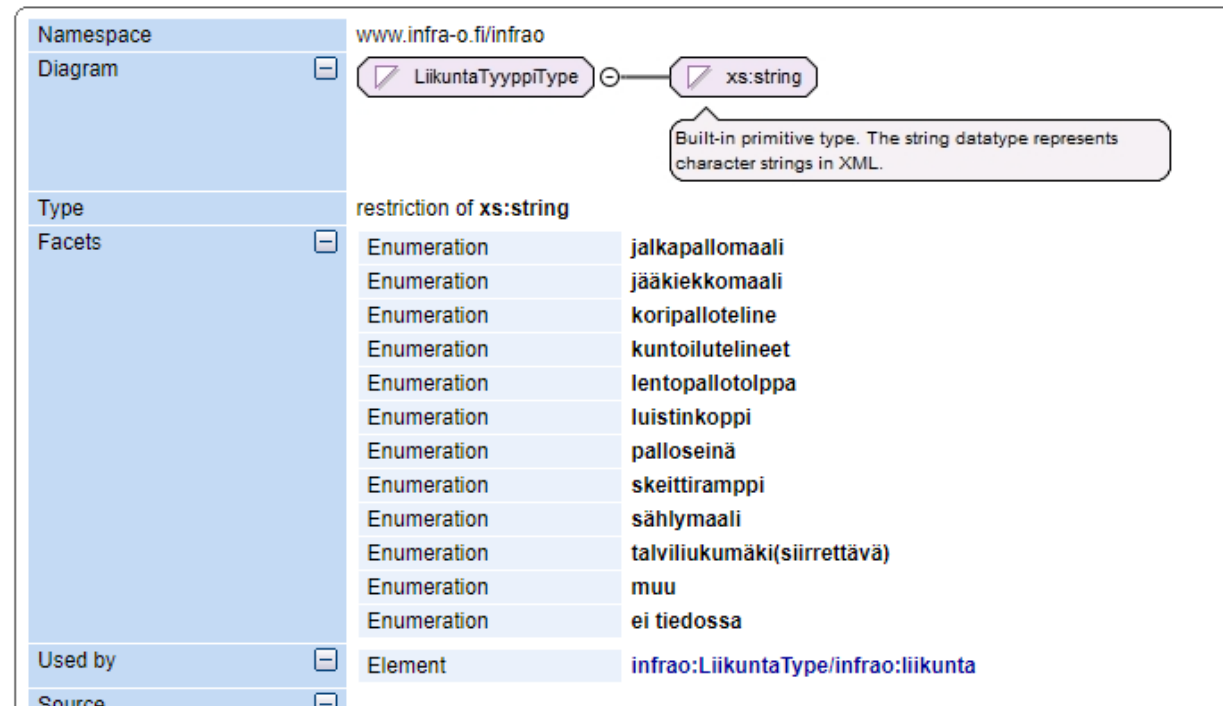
| Namespace | www.infra-o.fi/infrao |
|---|---|
| Diagram | LiikuntaTyyppiType xs:string Built-in primitive type. The string datatype represents character strings in XML. |
| Type | restriction of **xs:string** |
| Facets | |

| | |
|---|---|
| Enumeration | **jalkapallomaali** |
| Enumeration | **jääkiekkomaali** |
| Enumeration | **koripalloteline** |
| Enumeration | **kuntoilutelineet** |
| Enumeration | **lentopallotolppa** |
| Enumeration | **luistinkoppi** |
| Enumeration | **palloseinä** |
| Enumeration | **skeittiramppi** |
| Enumeration | **sählymaali** |
| Enumeration | **talviliukumäki(siirrettävä)** |
| Enumeration | **muu** |
| Enumeration | **ei tiedossa** |

| Used by | |
|---|---|
| Element | **infrao:LiikuntaType/infrao:liikunta** |

Source